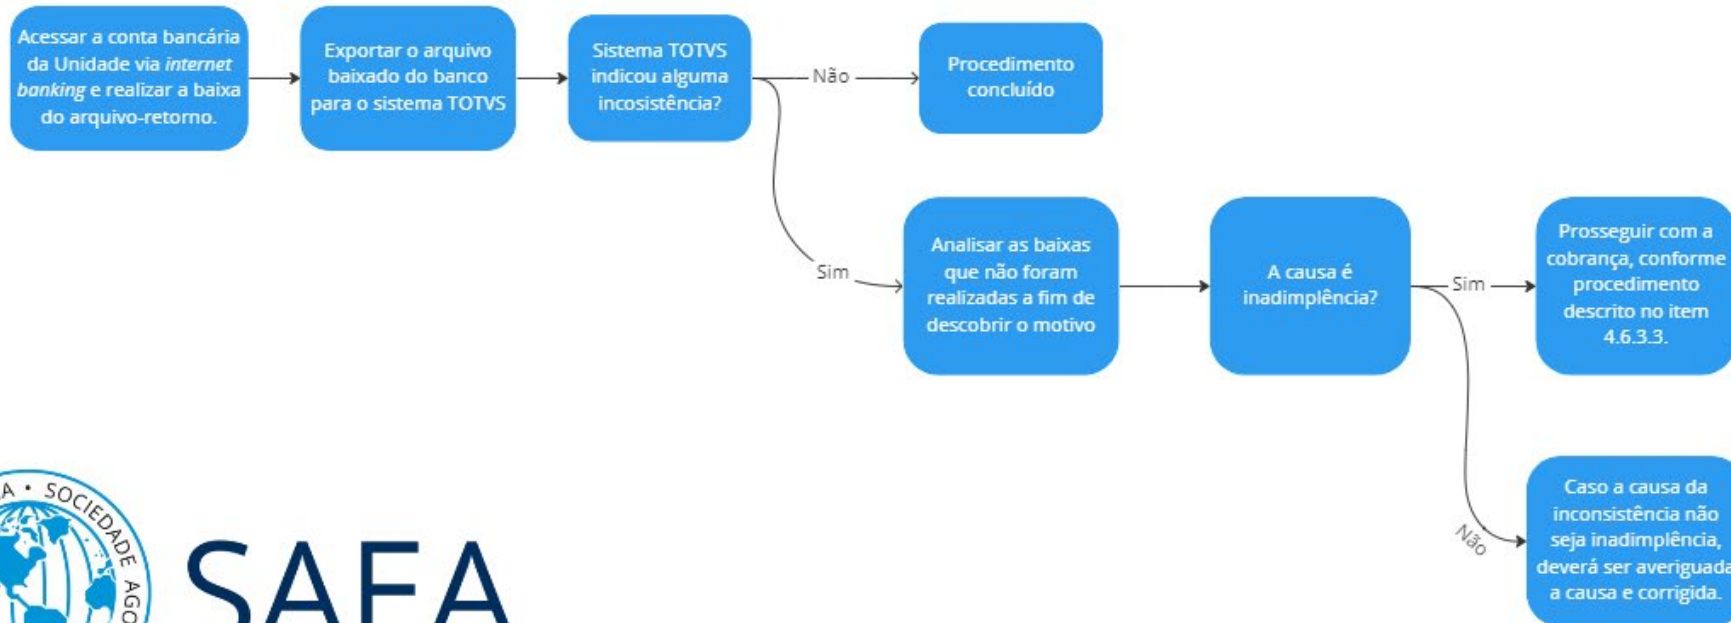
Acessar a conta bancária da Unidade via *internet banking* e realizar a baixa do arquivo-retorno.

Exportar o arquivo baixado do banco para o sistema TOTVS

Sistema TOTVS indicou alguma incosistência?

Não

Procedimento concluído

Sim

Analisar as baixas que não foram realizadas a fim de descobrir o motivo

A causa é inadimplência?

Sim

Prosseguir com a cobrança, conforme procedimento descrito no item 4.6.3.3.

Não

Caso a causa da inconsistência não seja inadimplência, deverá ser averiguada a causa e corrigida.

A • SOCIEDADE AGO

SAFA